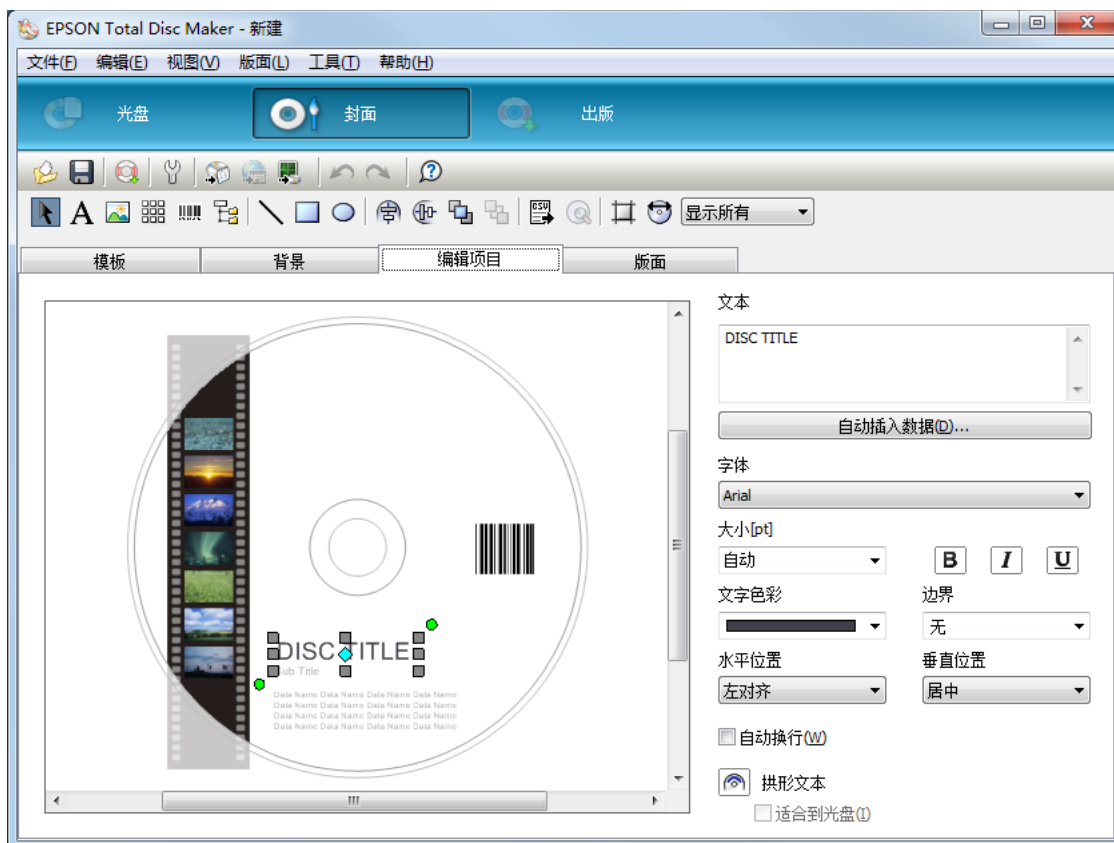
EPSON Total Disc Maker - 新建

文件(F) 编辑(E) 视图(V) 版面(L) 工具(T) 帮助(H)

光盘 封面 出版

显示所有

模板 背景 编辑项目 版面

DISC TITLE
Sub Title
Data Name Data Name Data Name Data Name
Data Name Data Name Data Name Data Name
Data Name Data Name Data Name Data Name
Data Name Data Name Data Name Data Name

文本
DISC TITLE
自动插入数据(D)...
字体
Arial
大小[pt]
自动
B I U
文字色彩
边界
无
水平位置
左对齐
垂直位置
居中
自动换行(W)
拱形文本
适合到光盘(I)